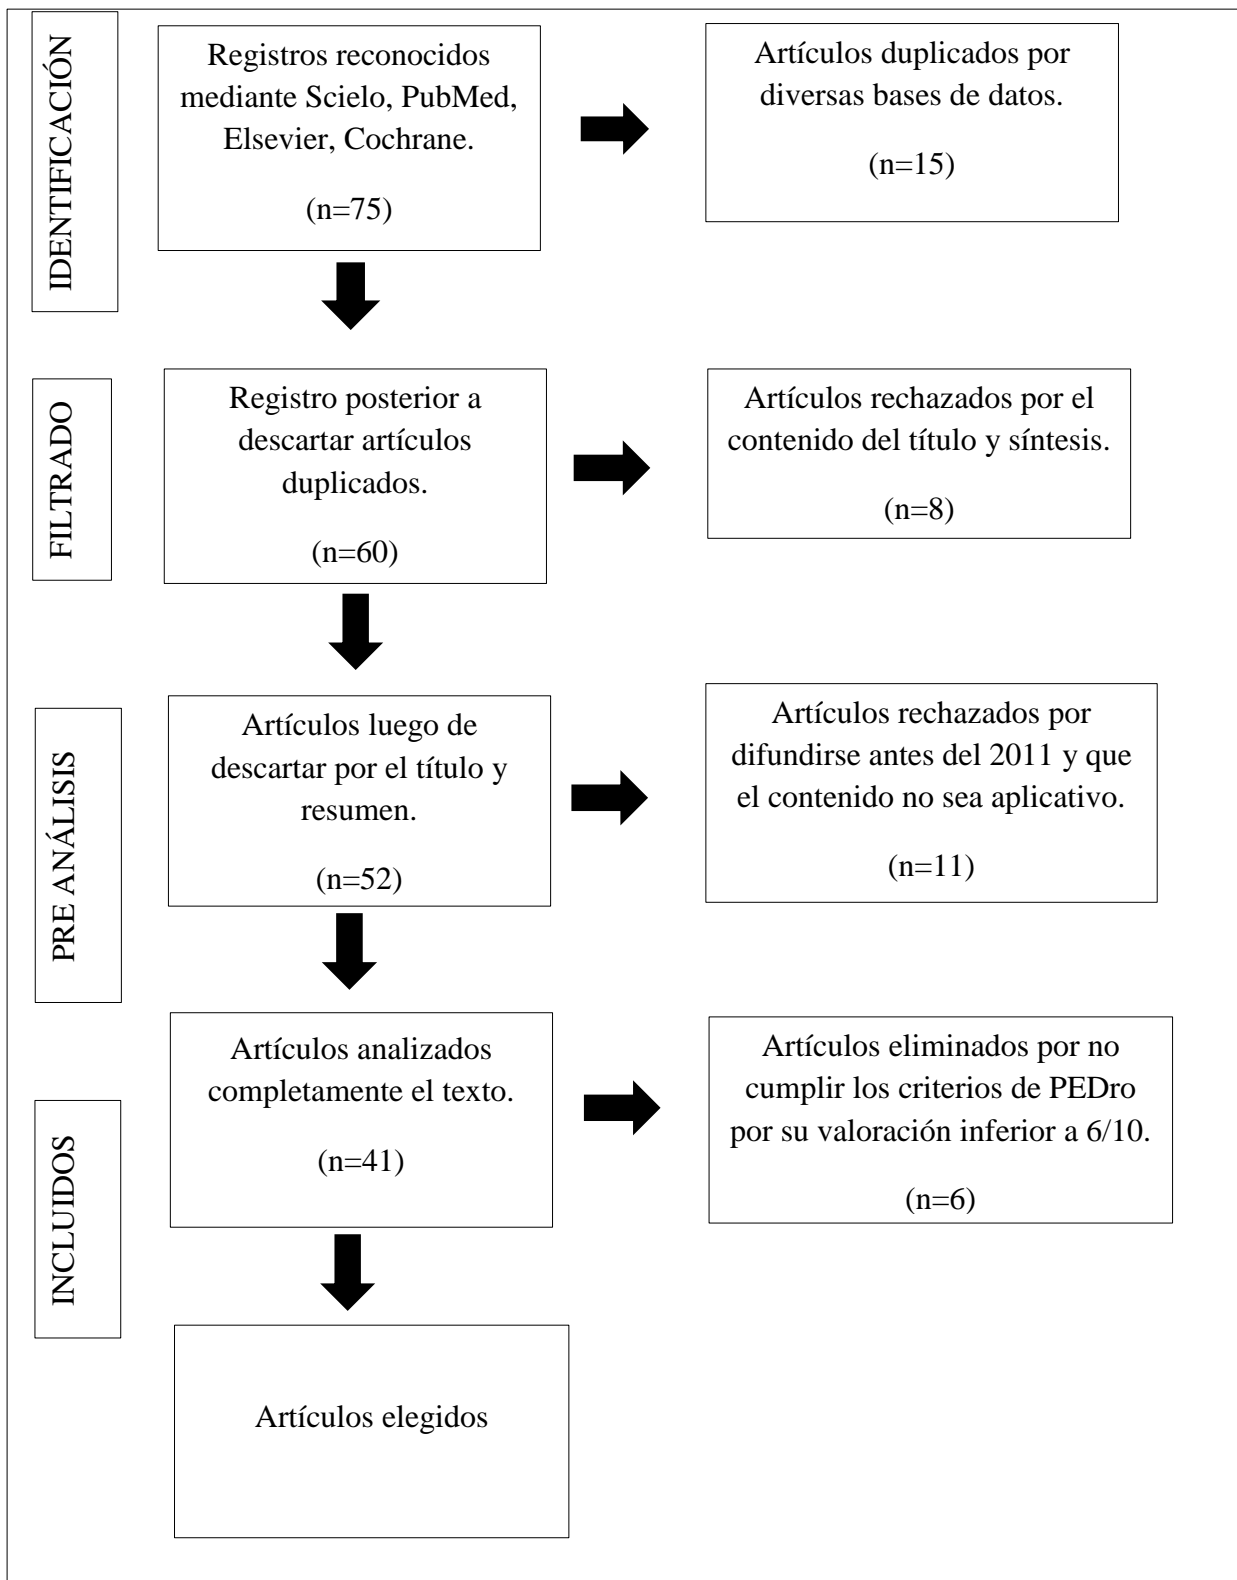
IDENTIFICACIÓN

Registros reconocidos mediante Scielo, PubMed, Elsevier, Cochrane.

(n=75)

Artículos duplicados por diversas bases de datos.

(n=15)

FILTRADO

Registro posterior a descartar artículos duplicados.

(n=60)

Artículos rechazados por el contenido del título y síntesis.

(n=8)

PRE ANÁLISIS

Artículos luego de descartar por el título y resumen.

(n=52)

Artículos rechazados por difundirse antes del 2011 y que el contenido no sea aplicativo.

(n=11)

INCLUIDOS

Artículos analizados completamente el texto.

(n=41)

Artículos eliminados por no cumplir los criterios de PEDro por su valoración inferior a 6/10.

(n=6)

Artículos elegidos